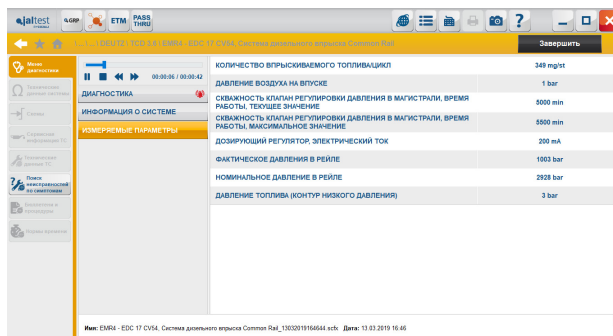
Jaltest GRP ETM PASS THRU

... / DEUTZ / TCD 3.6 / EMR4 - EDC 17 CV54, Система дизельного впрыска Common Rail

Завершить

Меню диагностики

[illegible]

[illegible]

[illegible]

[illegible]

Поиск неисправностей по симптомам

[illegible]

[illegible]

00:00:06 / 00:00:42

ДИАГНОСТИКА

ИНФОРМАЦИЯ О СИСТЕМЕ

ИЗМЕРЯЕМЫЕ ПАРАМЕТРЫ

| | |
|---|---|
| КОЛИЧЕСТВО ВПРЫСКИВАЕМОГО ТОПЛИВА/ЦИКЛ | 349 mg/st |
| ДАВЛЕНИЕ ВОЗДУХА НА ВПУСКЕ | 1 bar |
| СКВАЖНОСТЬ КЛАПАН РЕГУЛИРОВКИ ДАВЛЕНИЯ В МАГИСТРАЛИ, ВРЕМЯ РАБОТЫ, ТЕКУЩЕЕ ЗНАЧЕНИЕ | 5000 min |
| СКВАЖНОСТЬ КЛАПАН РЕГУЛИРОВКИ ДАВЛЕНИЯ В МАГИСТРАЛИ, ВРЕМЯ РАБОТЫ, МАКСИМАЛЬНОЕ ЗНАЧЕНИЕ | 5500 min |
| ДОЗИРУЮЩИЙ РЕГУЛЯТОР, ЭЛЕКТРИЧЕСКИЙ ТОК | 200 mA |
| ФАКТИЧЕСКОЕ ДАВЛЕНИЯ В РЕЙЛЕ | 1003 bar |
| НОМИНАЛЬНОЕ ДАВЛЕНИЕ В РЕЙЛЕ | 2928 bar |
| ДАВЛЕНИЕ ТОПЛИВА (КОНТУР НИЗКОГО ДАВЛЕНИЯ) | 3 bar |

Имя: EMR4 - EDC 17 CV54, Система дизельного впрыска Common Rail_13032019164644.scfx Дата: 13.03.2019 16:46